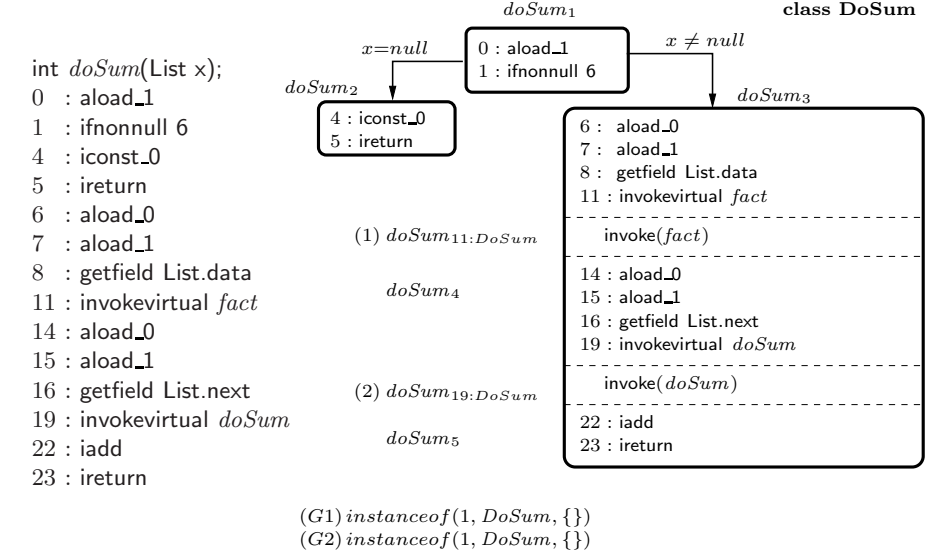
int $doSum$(List x);
0 : aload_1
1 : ifnonnull 6
4 : iconst_0
5 : ireturn
6 : aload_0
7 : aload_1
8 : getfield List.data
11 : invokevirtual $fact$
14 : aload_0
15 : aload_1
16 : getfield List.next
19 : invokevirtual $doSum$
22 : iadd
23 : ireturn

$doSum_1$

class DoSum

$x = null$

$x \neq null$

0 : aload_1
1 : ifnonnull 6

$doSum_2$

4 : iconst_0
5 : ireturn

$doSum_3$

6 : aload_0
7 : aload_1
8 : getfield List.data
11 : invokevirtual $fact$

invoke($fact$)

14 : aload_0
15 : aload_1
16 : getfield List.next
19 : invokevirtual $doSum$

invoke($doSum$)

22 : iadd
23 : ireturn

(1) $doSum_{11:DoSum}$

$doSum_4$

(2) $doSum_{19:DoSum}$

$doSum_5$

$(G1)\, instanceof(1, DoSum, \{\})$
$(G2)\, instanceof(1, DoSum, \{\})$